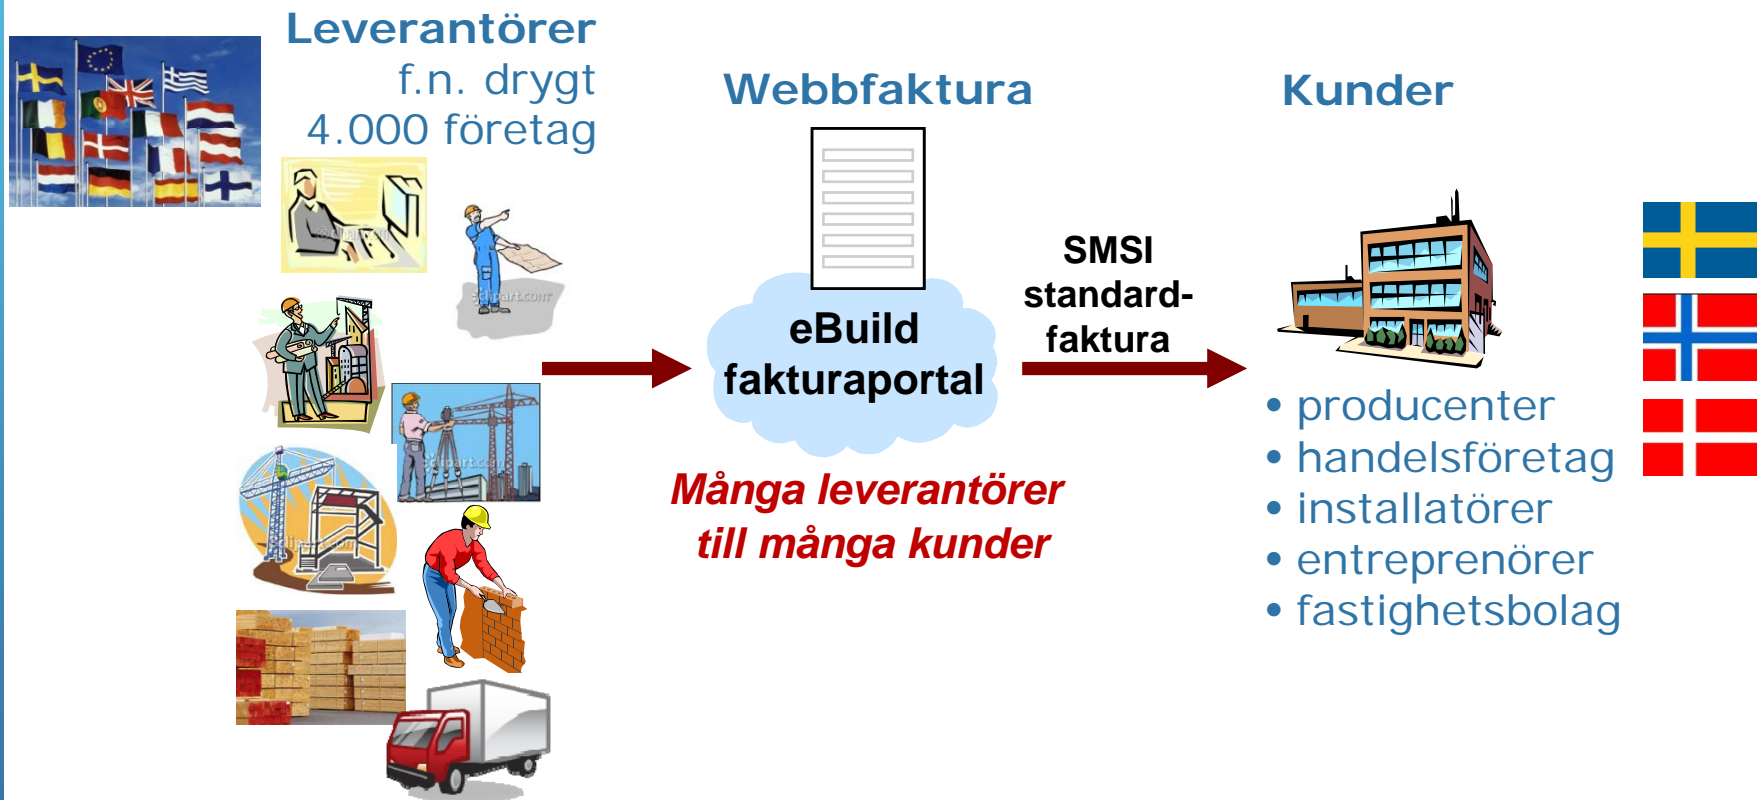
Leverantörer
f.n. drygt
4.000 företag

Webbfaktura

Kunder

eBuild
fakturaportal

SMSI
standard-
faktura

Många leverantörer
till många kunder

• producenter
• handelsföretag
• installatörer
• entreprenörer
• fastighetsbolag